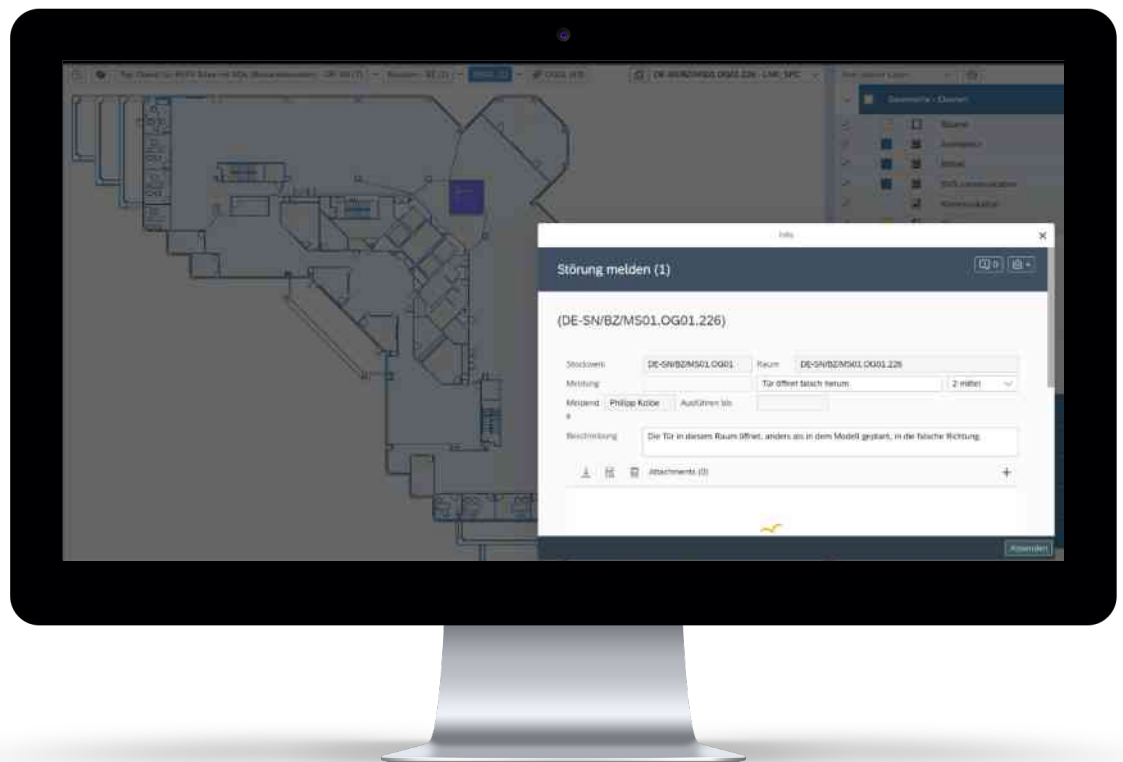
Info

Störung melden (1)

(DE-SN/BZ/MS01.OG01.226)

Stockwerk DE-SN/BZ/MS01.OG01 Raum DE-SN/BZ/MS01.OG01.226

Meldung Tür öffnet falsch herum 2 mittel

Meldende Philipp Kolbe Ausführen bis

Beschreibung Die Tür in diesem Raum öffnet, anders als in dem Modell geplant, in die falsche Richtung.

Attachments (0)

+

Absenden